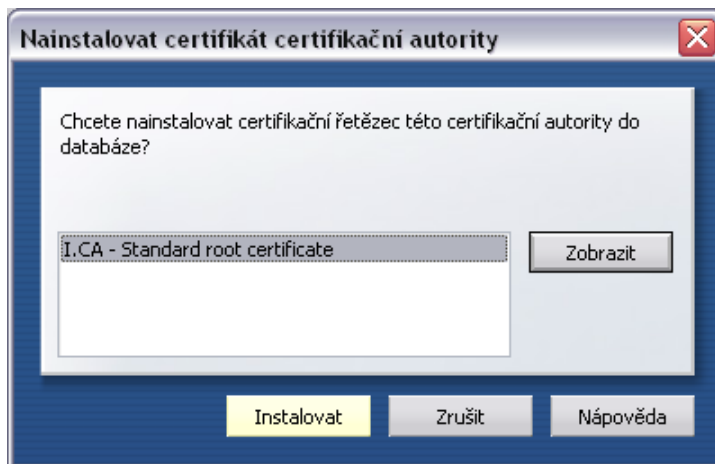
Nainstalovat certifikát certifikační autority

Chcete nainstalovat certifikační řetězec této certifikační autority do databáze?

I.CA - Standard root certificate

Zobrazit

Instalovat

Zrušit

Nápověda